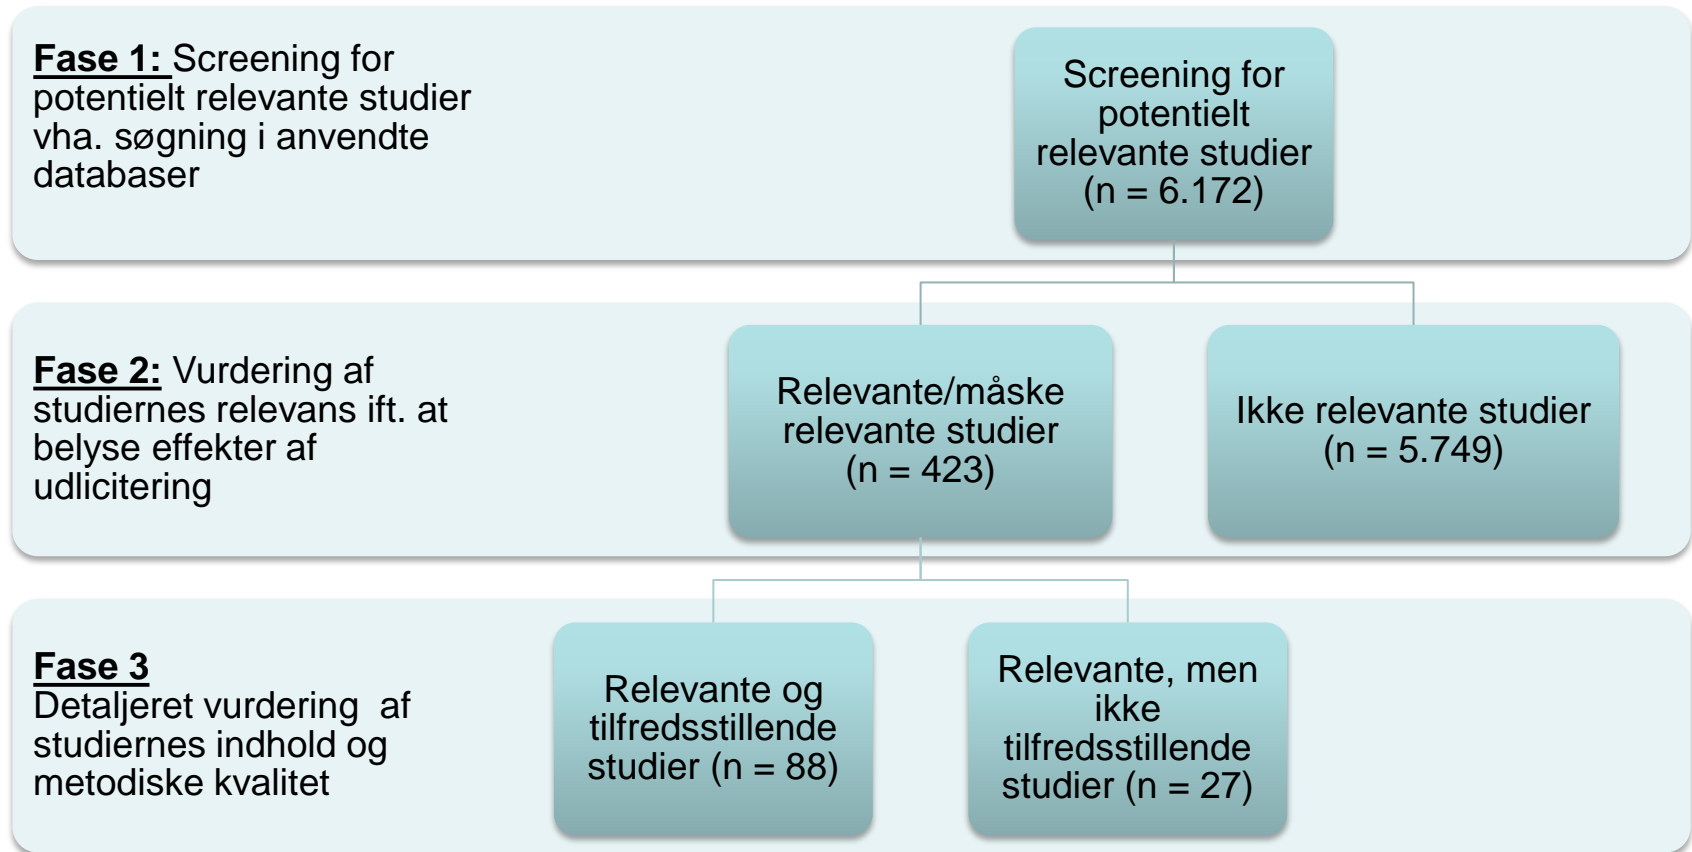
**Fase 1:** Screening for potentielt relevante studier vha. søgning i anvendte databaser

Screening for potentielt relevante studier (n = 6.172)

**Fase 2:** Vurdering af studiernes relevans ift. at belyse effekter af udlicitering

Relevante/måske relevante studier (n = 423)

Ikke relevante studier (n = 5.749)

**Fase 3**
Detaljeret vurdering af studiernes indhold og metodiske kvalitet

Relevante og tilfredsstillende studier (n = 88)

Relevante, men ikke tilfredsstillende studier (n = 27)